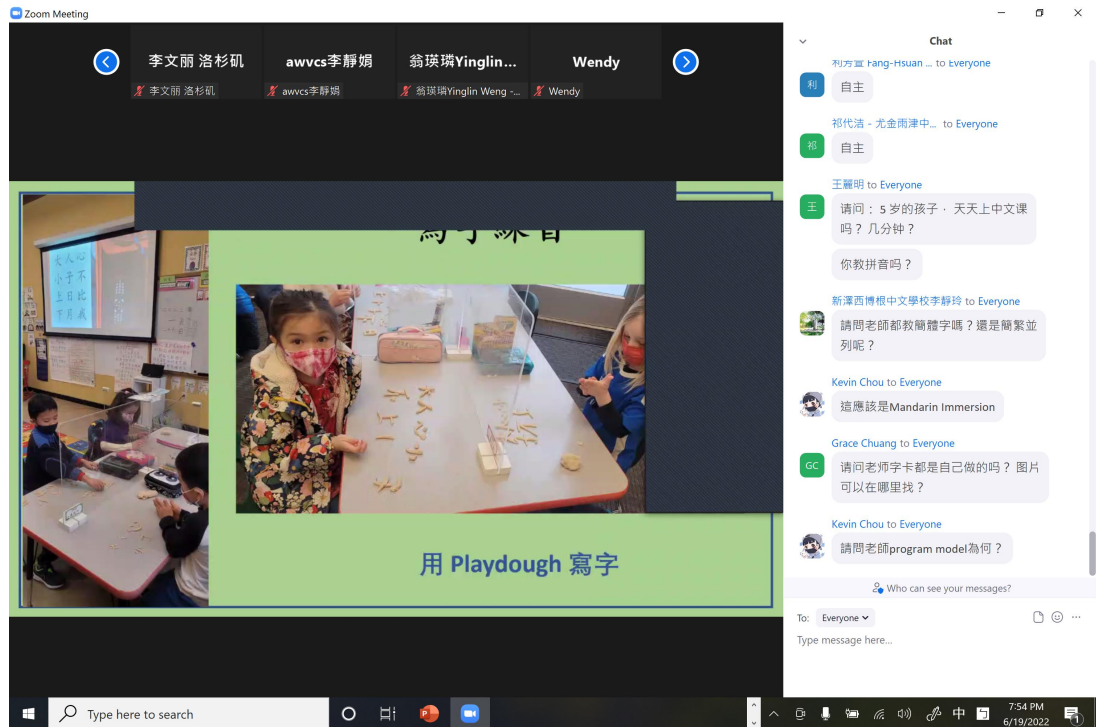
Zoom Meeting

李文丽 洛杉矶
李文丽 洛杉矶
awvcs李静娟
awvcs李静娟
翁瑛璘Yinglin...
翁瑛璘Yinglin Weng -...
Wendy
Wendy

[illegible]

用 Playdough 寫字

Chat

利芳萱 Fang-Hsuan ... to Everyone
自主

祁代洁 - 尤金雨津中... to Everyone
自主

王麗明 to Everyone
请问：5 岁的孩子，天天上中文课吗？几分钟？
你教拼音吗？

新澤西博根中文學校李靜玲 to Everyone
請問老師都教簡體字嗎？還是簡繁並列呢？

Kevin Chou to Everyone
這應該是Mandarin Immersion

Grace Chuang to Everyone
请问老师字卡都是自己做的吗？图片可以在哪里找？

Kevin Chou to Everyone
請問老師program model為何？

Who can see your messages?

To: Everyone
Type message here...

Type here to search
7:54 PM
6/19/2022
中